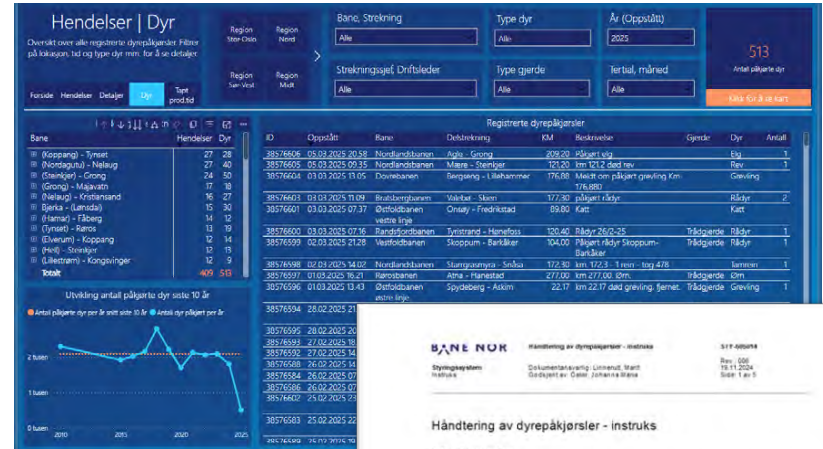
Hendelser | Dyr

Oversikt over alle registrerte dyrepåkjørsler. Filtrer på lokasjon, tid og type dyr mm. for å se detaljer.

Forside Hendelser Detaljer Dyr Tapt prod.tid

Region Stor-Oslo
Region Nord
Region Sør-Vest
Region Midt

Bane, Strekning
Alle

Type dyr
Alle

År (Oppstått)
2025

Strekningssjef, Driftsleder
Alle

Type gjerde
Alle

Tertial, måned
Alle

513
Antall påkjørte dyr

Klikk for å se kart

| Bane | Hendelser | Dyr |
|---|---|---|
| (Koppang) - Tynset | 27 | 28 |
| (Nordagutu) - Nelaug | 27 | 28 |
| (Steinkjer) - Grong | 24 | 50 |
| (Grong) - Majavatn | 17 | 18 |
| (Nelaug) - Kristiansand | 16 | 27 |
| Bjerka - (Lønsdal) | 15 | 30 |
| (Hamar) - Fåberg | 14 | 17 |
| (Tynset) - Røros | 13 | 19 |
| (Elverum) - Koppang | 12 | 14 |
| (Hell) - Steinkjer | 12 | 13 |
| (Lillestrøm) - Kongsvinger | 12 | 9 |
| Totalt | 409 | 513 |

Utvikling antall påkjørte dyr siste 10 år

Antall påkjørte dyr per år snitt siste 10 år
Antall påkjørte dyr per år

2 tusen
1 tusen
0 tusen
2010 2015 2020 2025

Registrerte dyrepåkjørsler

| ID | Oppstått | Bane | Delstrekning | KM | Beskrivelse | Gjerde | Dyr | Antall |
|---|---|---|---|---|---|---|---|---|
| 38576605 | 05.03.2025 20.58 | Nordlandsbanen | Agle - Grong | 209.20 | Påkjørt elg | | Elg | 1 |
| 38576606 | 05.03.2025 19.05 | Nordlandsbanen | Mære - Steinkjer | 121.20 | km 121.2 død rev | | Rev | 1 |
| 38576604 | 03.03.2025 13.05 | Dovrebanen | Bergseng - Lillehammer | 176.88 | Meldt om påkjørt grevling Km 176.880 | | Grevling | 1 |
| 38576603 | 03.03.2025 11.09 | Bratsbergbanen | Valebø - Skien | 177.30 | påkjørt rådyr | | Rådyr | 2 |
| 38576601 | 03.03.2025 07.37 | Østfoldbanen vestre linje | Onsøy - Fredrikstad | 89.80 | Katt | | Katt | 1 |
| 38576600 | 03.03.2025 07.16 | Randsfjordbanen | Tyristrand - Hønefoss | 120.40 | Rådyr 26/2-25 | Trådgjerde | Rådyr | 1 |
| 38576599 | 02.03.2025 21.28 | Vestfoldbanen | Skoppum - Barkåker | 104.00 | Påkjørt rådyr Skoppum-Barkåker | Trådgjerde | Rådyr | 1 |
| 38576598 | 02.03.2025 14.02 | Nordlandsbanen | Stavgrasmyra - Snåsa | 172.30 | km 172.3 - 1 rein - tog 478 | | Tamrein | 1 |
| 38576597 | 01.03.2025 16.21 | Rørosbanen | Atna - Hanestad | 277.00 | km 277.00. Øm. | Trådgjerde | Øm | 1 |
| 38576596 | 01.03.2025 13.43 | Østfoldbanen østre linje | Spydeberg - Askim | 22.17 | km 22.17 død grevling. fjernet. | Trådgjerde | Grevling | 1 |
| 38576594 | 28.02.2025 | | | | | | | |
| 38576595 | 28.02.2025 | | | | | | | |
| 38576593 | 27.02.2025 | | | | | | | |
| 38576592 | 27.02.2025 | | | | | | | |
| 38576591 | 27.02.2025 | | | | | | | |
| 38576588 | 26.02.2025 | | | | | | | |
| 38576587 | 26.02.2025 | | | | | | | |
| 38576586 | 26.02.2025 | | | | | | | |
| 38576585 | 25.02.2025 | | | | | | | |
| 38576583 | 25.02.2025 | | | | | | | |

BANE NOR
Håndtering av dyrepåkjørsler - instruks
STY-605654
Styringssystem
Instruks
Dokumentansvarlig: Linnerud, Marit
Godkjent av: Geier, Johanna Maria
Rev.: 006
19.11.2024
Side: 1 av 5

Håndtering av dyrepåkjørsler - instruks